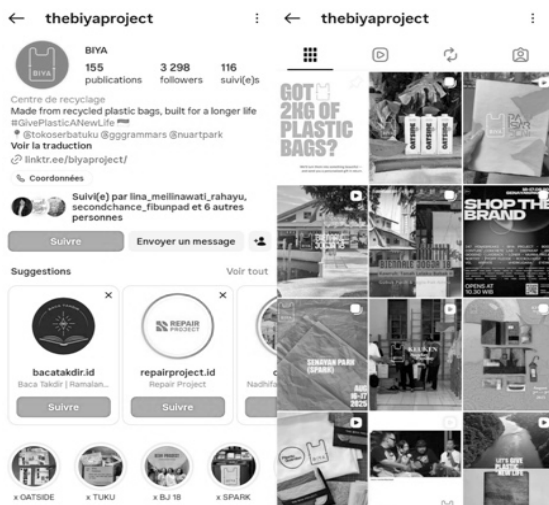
← thebiyaproject

BIYA

155 publications
3 298 followers
116 suivi(e)s

BIYA

Centre de recyclage
Made from recycled plastic bags, built for a longer life
#GivePlasticANewLife
@tokoserbatuku @gggrammars @nuartpark
Voir la traduction
linktr.ee/biyaproject/

Coordonnées

Suivi(e) par lina_meilinawati_rahayu, secondchance_fibunpad et 6 autres personnes

Suivre
Envoyer un message

Suggestions
Voir tout

bacatakdir.id
Baca Takdir | Ramalan...
Suivre

REPAIR PROJECT
repairproject.id
Repair Project
Suivre

Nadhifa
Suivre

x OATSIDE
x TUKU
x BJ 18
x SPARK

← thebiyaproject

GOT 2KG OF PLASTIC BAGS?

SHOP THE BRAND

SENAYAN PARK (SPARK)

LET'S GIVE PLASTIC A NEW LIFE